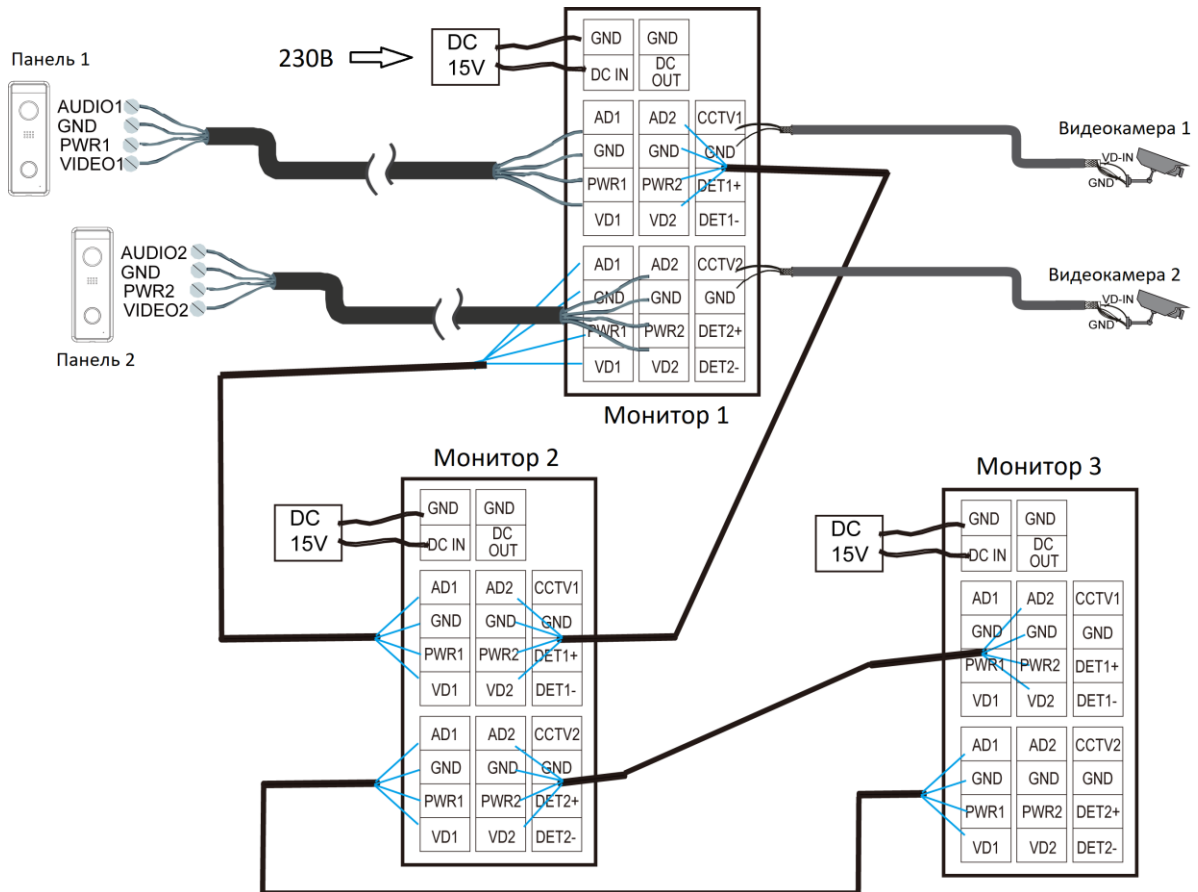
Панель 1

AUDIO1
GND
PWR1
VIDEO1

230В

DC
15V

| GND | GND | |
|---|---|---|
| DC IN | DC OUT | |
| AD1 | AD2 | CCTV1 |
| GND | GND | GND |
| PWR1 | PWR2 | DET1+ |
| VD1 | VD2 | DET1- |
| AD1 | AD2 | CCTV2 |
| GND | GND | GND |
| PWR1 | PWR2 | DET2+ |
| VD1 | VD2 | DET2- |

Монитор 1

Видеокамера 1
VD-IN
GND

Видеокамера 2
VD-IN
GND

AUDIO2
GND
PWR2
VIDEO2

Панель 2

Монитор 2

DC
15V

| GND | GND | |
|---|---|---|
| DC IN | DC OUT | |
| AD1 | AD2 | CCTV1 |
| GND | GND | GND |
| PWR1 | PWR2 | DET1+ |
| VD1 | VD2 | DET1- |
| AD1 | AD2 | CCTV2 |
| GND | GND | GND |
| PWR1 | PWR2 | DET2+ |
| VD1 | VD2 | DET2- |

Монитор 3

DC
15V

| GND | GND | |
|---|---|---|
| DC IN | DC OUT | |
| AD1 | AD2 | CCTV1 |
| GND | GND | GND |
| PWR1 | PWR2 | DET1+ |
| VD1 | VD2 | DET1- |
| AD1 | AD2 | CCTV2 |
| GND | GND | GND |
| PWR1 | PWR2 | DET2+ |
| VD1 | VD2 | DET2- |